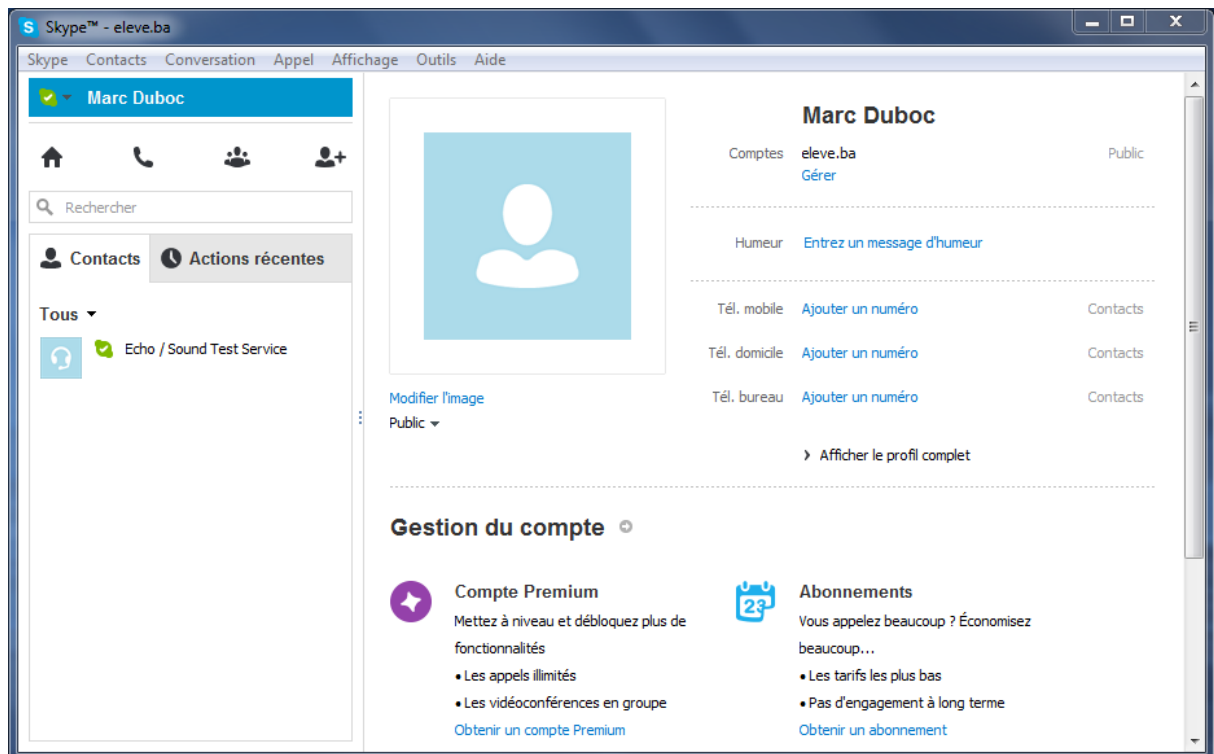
S Skype™ - eleve.ba

Skype Contacts Conversation Appel Affichage Outils Aide

Marc Duboc

Rechercher

Contacts Actions récentes

Tous

Echo / Sound Test Service

Modifier l'image
Public

Marc Duboc

Comptes eleve.ba Public
Gérer

Humeur Entrez un message d'humeur

Tél. mobile Ajouter un numéro Contacts

Tél. domicile Ajouter un numéro Contacts

Tél. bureau Ajouter un numéro Contacts

Afficher le profil complet

Gestion du compte

Compte Premium
Mettez à niveau et débloquez plus de fonctionnalités
• Les appels illimités
• Les vidéoconférences en groupe
Obtenir un compte Premium

23

Abonnements
Vous appelez beaucoup ? Économisez beaucoup...
• Les tarifs les plus bas
• Pas d'engagement à long terme
Obtenir un abonnement